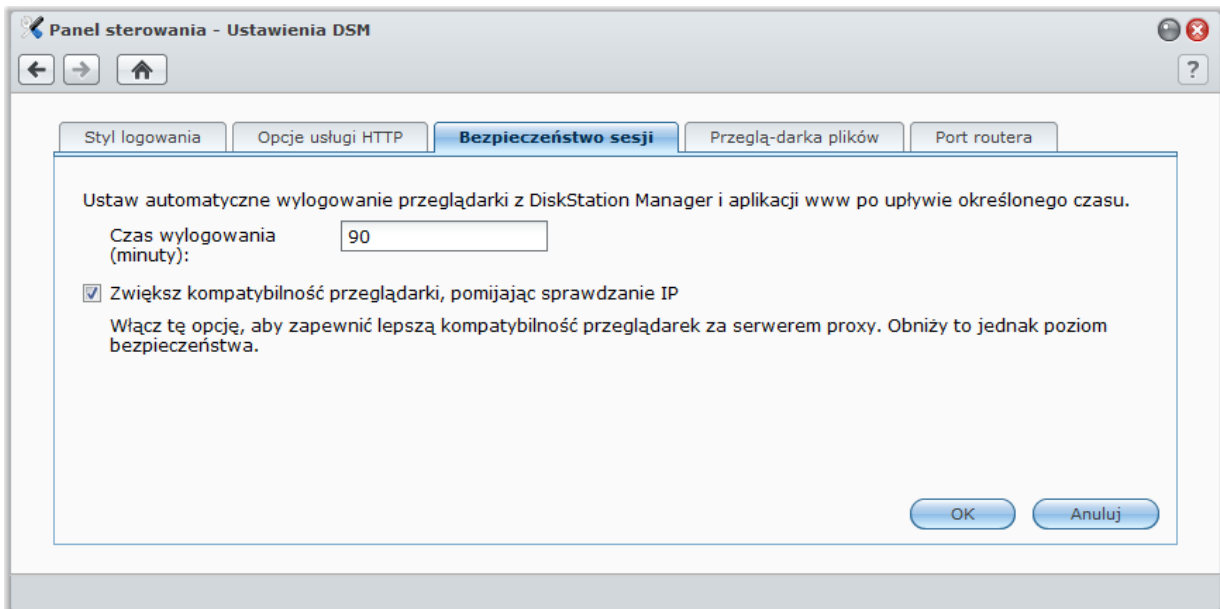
Panel sterowania - Ustawienia DSM

?

Styl logowania | Opcje usługi HTTP | Bezpieczeństwo sesji | Przeglą-darka plików | Port routera

Ustaw automatyczne wylogowanie przeglądarki z DiskStation Manager i aplikacji www po upływie określonego czasu.

Czas wylogowania (minuty): 90

Zwiększ kompatybilność przeglądarki, pomijając sprawdzanie IP

Włącz tę opcję, aby zapewnić lepszą kompatybilność przeglądarek za serwerem proxy. Obniży to jednak poziom bezpieczeństwa.

OK

Anuluj